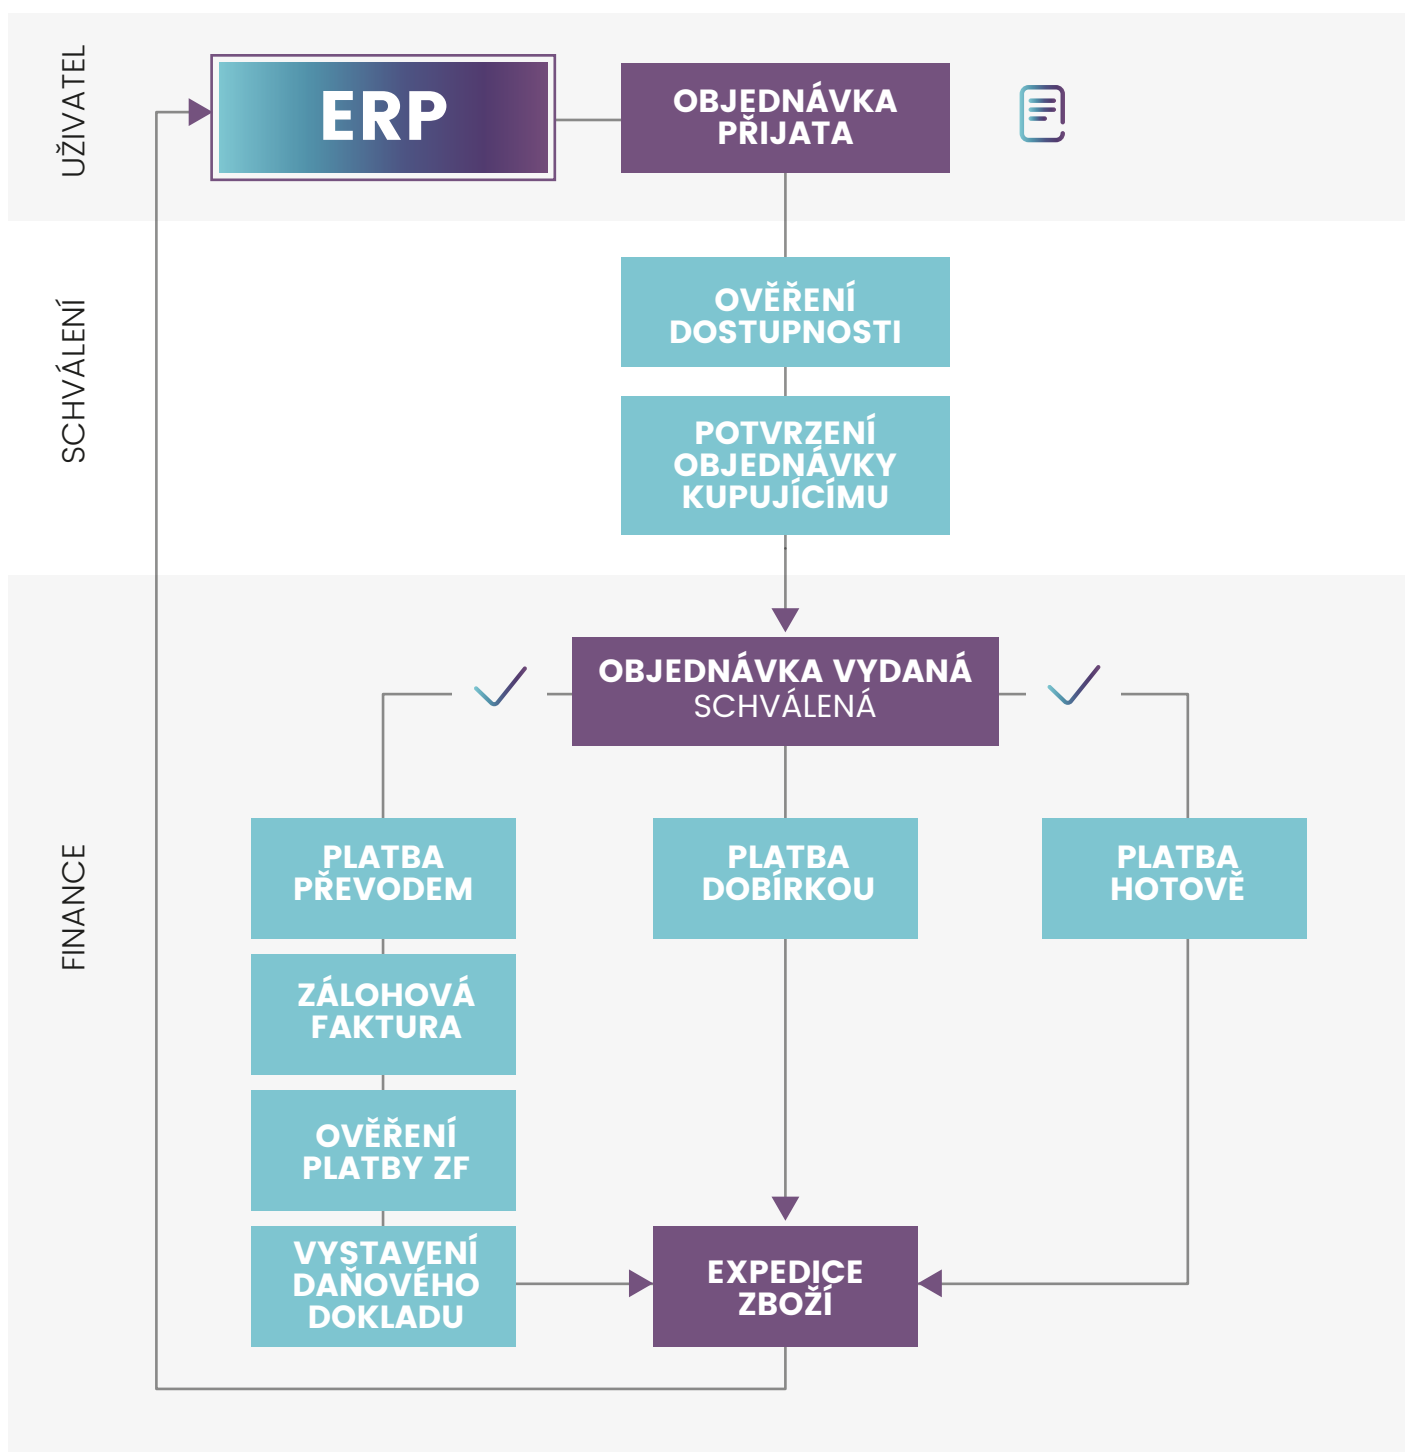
UŽIVATEL

ERP

OBJEDNÁVKA PŘIJATA

SCHVÁLENÍ

OVĚŘENÍ DOSTUPNOSTI

POTVRZENÍ OBJEDNÁVKY KUPUJÍCÍMU

FINANCE

OBJEDNÁVKA VYDANÁ SCHVÁLENÁ

PLATBA PŘEVODEM

PLATBA DOBÍRKOU

PLATBA HOTOVĚ

ZÁLOHOVÁ FAKTURA

OVĚŘENÍ PLATBY ZF

VYSTAVENÍ DAŇOVÉHO DOKLADU

EXPEDICE ZBOŽÍ